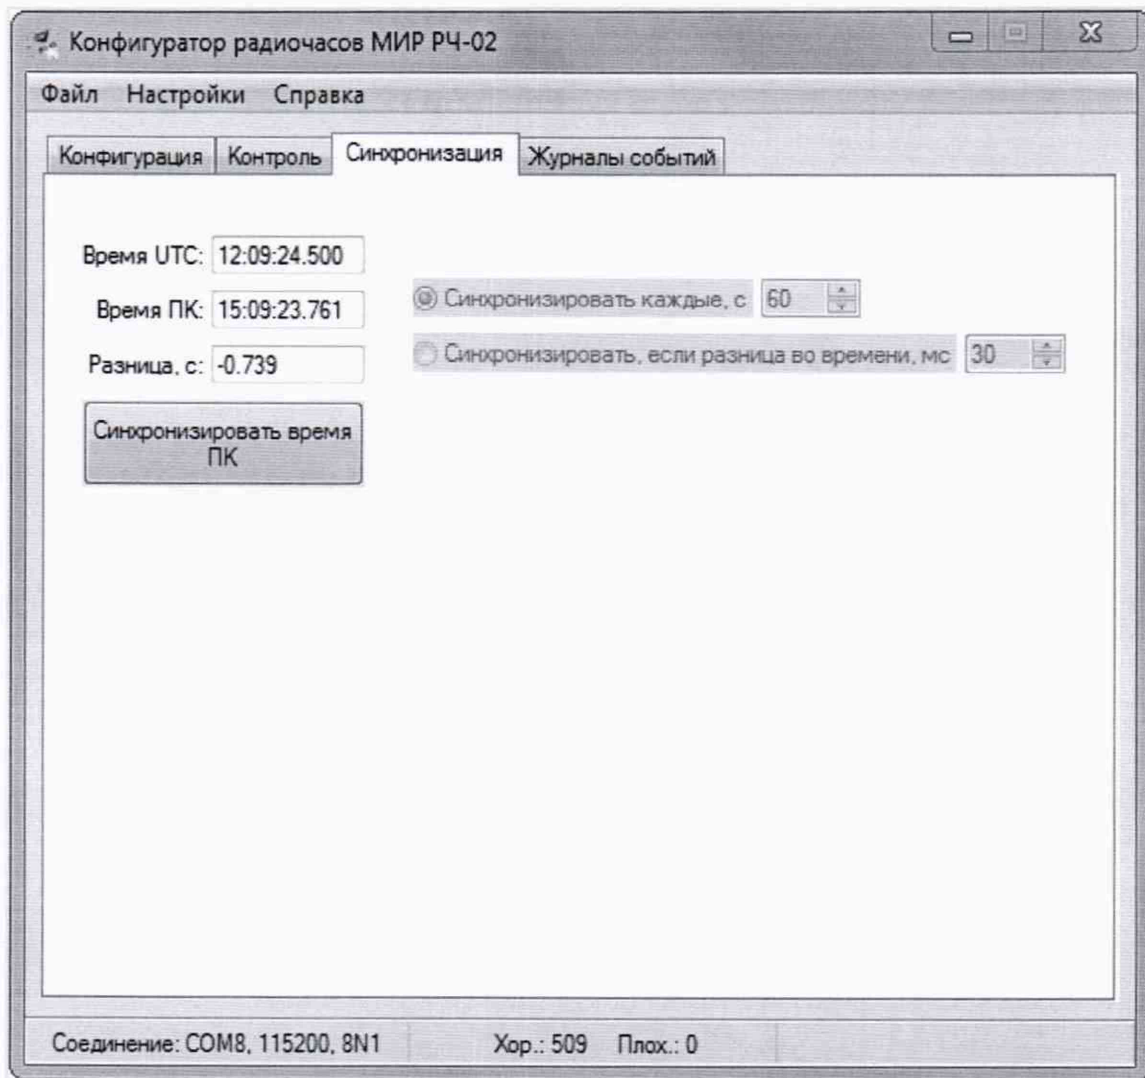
Конфигуратор радиочасов МИР РЧ-02

Файл Настройки Справка

Конфигурация | Контроль | Синхронизация | Журналы событий

Время UTC: 12:09:24.500

Время ПК: 15:09:23.761

Разница, с: -0.739

Синхронизировать время ПК

Синхронизировать каждые, с 60

Синхронизировать, если разница во времени, мс 30

Соединение: COM8, 115200, 8N1 Хор.: 509 Плох.: 0